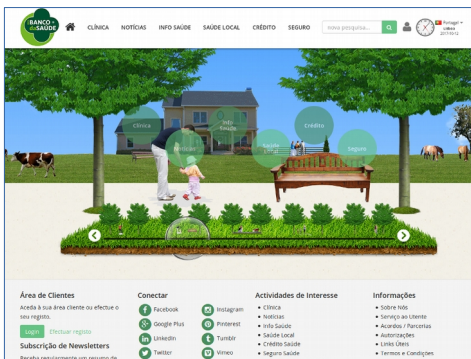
BANCO da SAÚDE

CLÍNICA NOTÍCIAS INFO SAÚDE SAÚDE LOCAL CRÉDITO SEGURO

Nova pesquisa...

Portugal
Lisboa
2017-03-12

Clínica
Info Saúde
Crédito
Notícias
Saúde
Seguro

Área de Clientes
Aceda à sua área cliente ou efectue o seu registo.
Login Efectuar registo

Subscrição de Newsletters
Receba regularmente um resumo de

Conectar
Facebook
Google Plus
LinkedIn
Twitter
Instagram
Pinterest
Tumblr
Vimeo

Actividades de Interesse
• Clínica
• Notícias
• Info Saúde
• Saúde Local
• Crédito Saúde
• Seguro Saúde

Informações
• Sobre Nós
• Serviço ao Utente
• Acordos / Parcerias
• Autorizações
• Links Úteis
• Termos e Condições